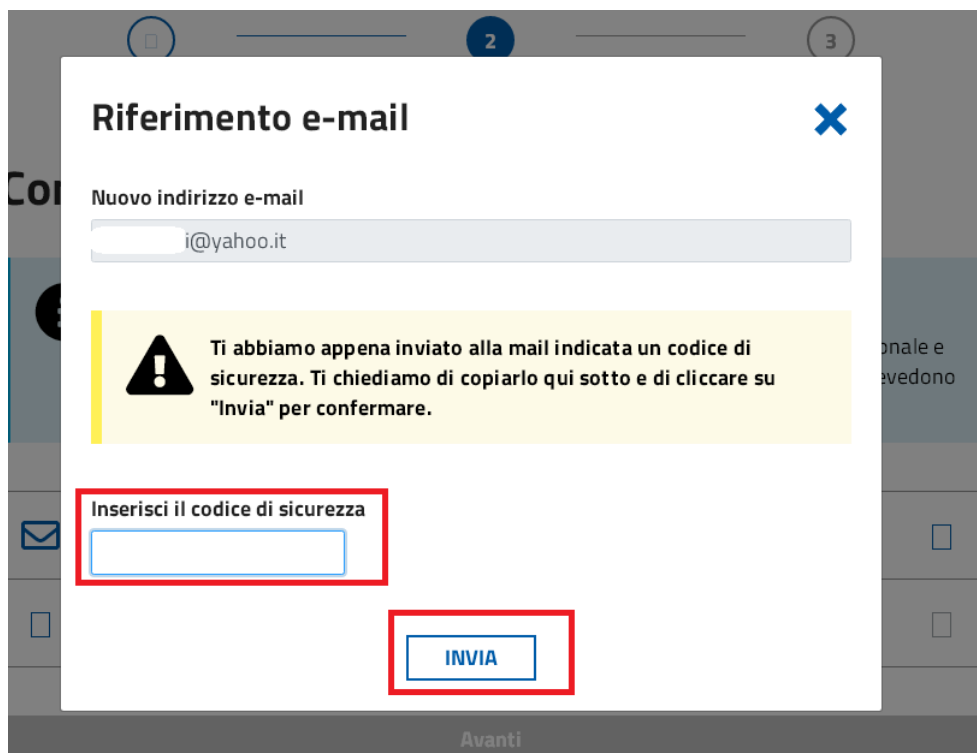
2

3

Riferimento e-mail

Con

Nuovo indirizzo e-mail

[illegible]i@yahoo.it

Ti abbiamo appena inviato alla mail indicata un codice di sicurezza. Ti chiediamo di copiarlo qui sotto e di cliccare su "Invia" per confermare.

onale e

evedono

Inserisci il codice di sicurezza

INVIA

Avanti